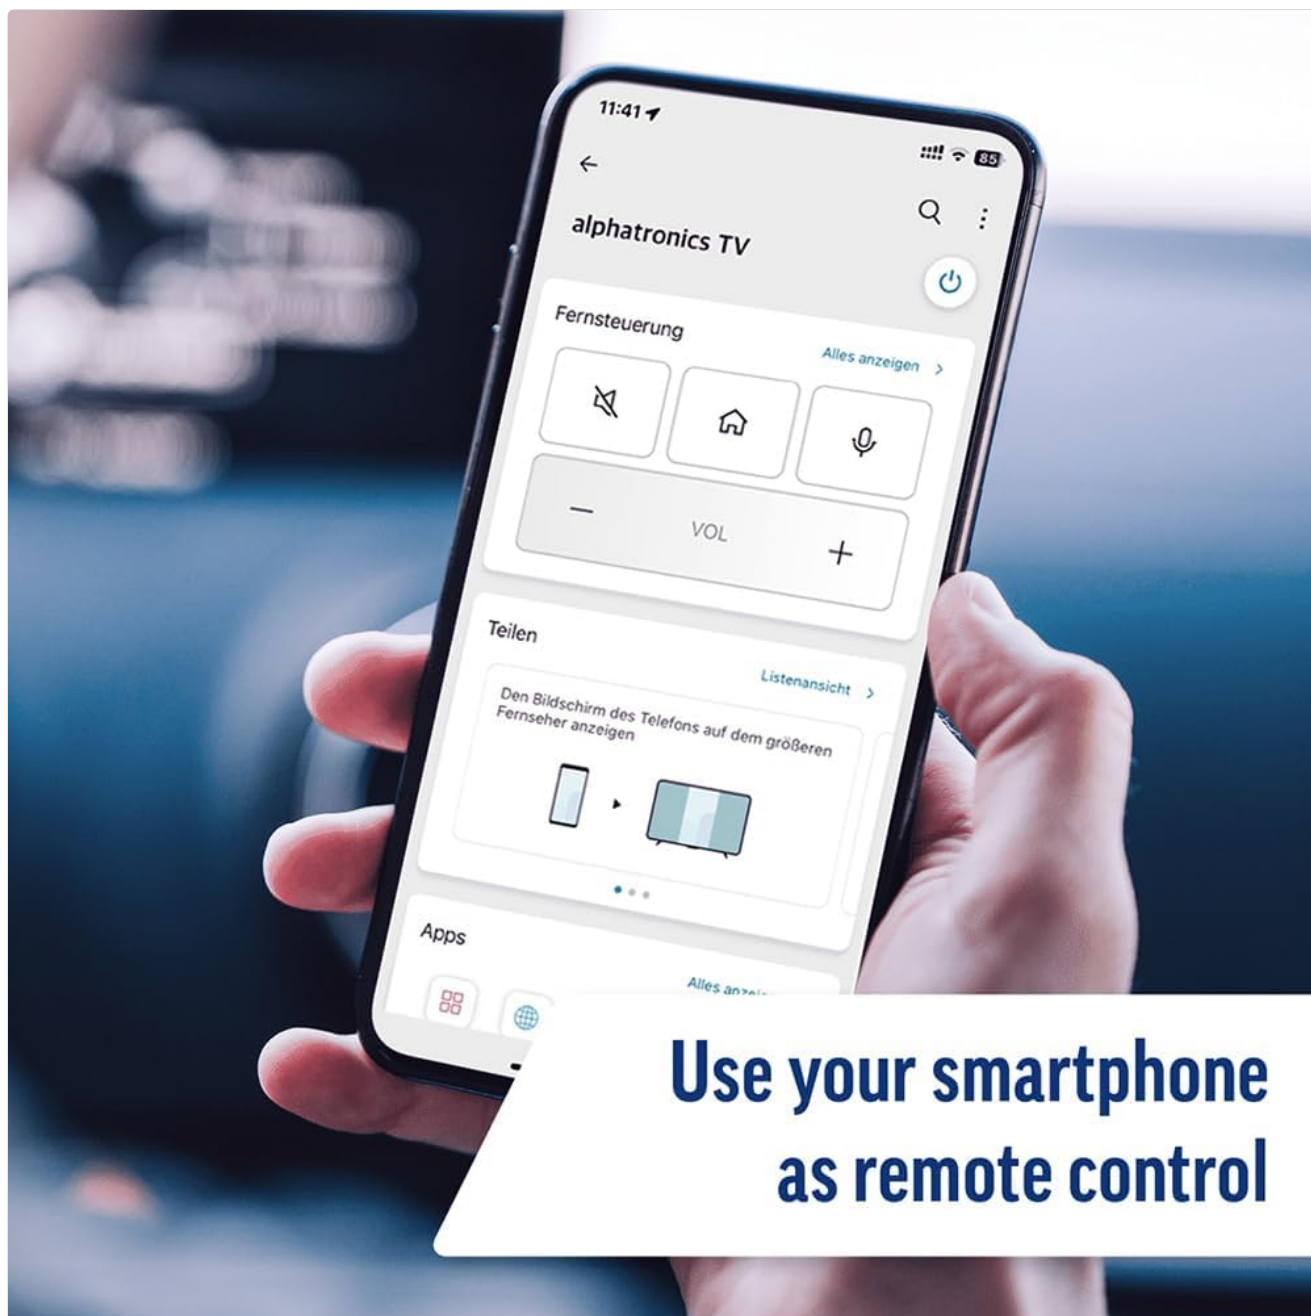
11:41

85

alphatronics TV

Fernsteuerung

Alles anzeigen >

—

VOL

+

Teilen

Listenansicht >

Den Bildschirm des Telefons auf dem größeren Fernseher anzeigen

Apps

Alles anze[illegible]

Use your smartphone as remote control